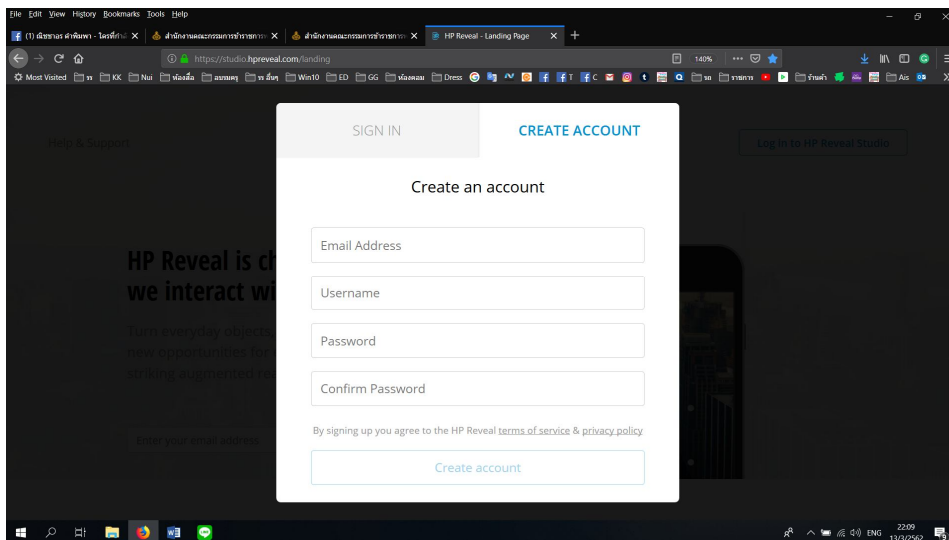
File Edit View History Bookmarks Tools Help

(1) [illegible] X | สำนักงานคณะกรรมการข้าราชการ X | สำนักงานคณะกรรมการข้าราชการ X | HP Reveal - Landing Page X +

https://studio.hpreveal.com/landing 140%

Most Visited ธร KK Nui ห้องสื่อ อบรมครู ธร อื่นๆ Win10 ED GG ห้องคอม Dress T C ธร ราชการ ร้านค้า Ais

Help & Support

Log in to HP Reveal Studio

HP Reveal is ch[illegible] we interact wi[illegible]

Turn everyday objects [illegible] new opportunities for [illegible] striking augmented re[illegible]

Enter your email address

SIGN IN

CREATE ACCOUNT

Create an account

Email Address

Username

Password

Confirm Password

By signing up you agree to the HP Reveal terms of service & privacy policy

Create account

ENG 22:09 13/3/2562